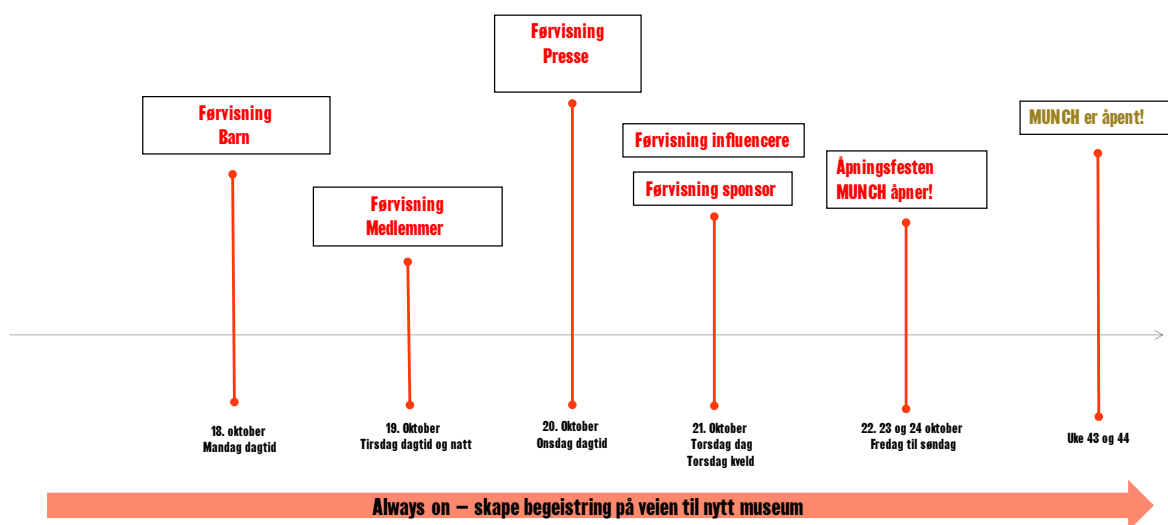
Førvisning Barn

18. oktober
Mandag dagtid

Førvisning Medlemmer

19. Oktober
Tirsdag dagtid og natt

Førvisning Presse

20. Oktober
Onsdag dagtid

Førvisning influencere

Førvisning sponsor

21. Oktober
Torsdag dag
Torsdag kveld

Åpningsfesten
MUNCH åpner!

22. 23 og 24 oktober
Fredag til søndag

MUNCH er åpent!

Uke 43 og 44

Always on – skape begeistring på veien til nytt museum